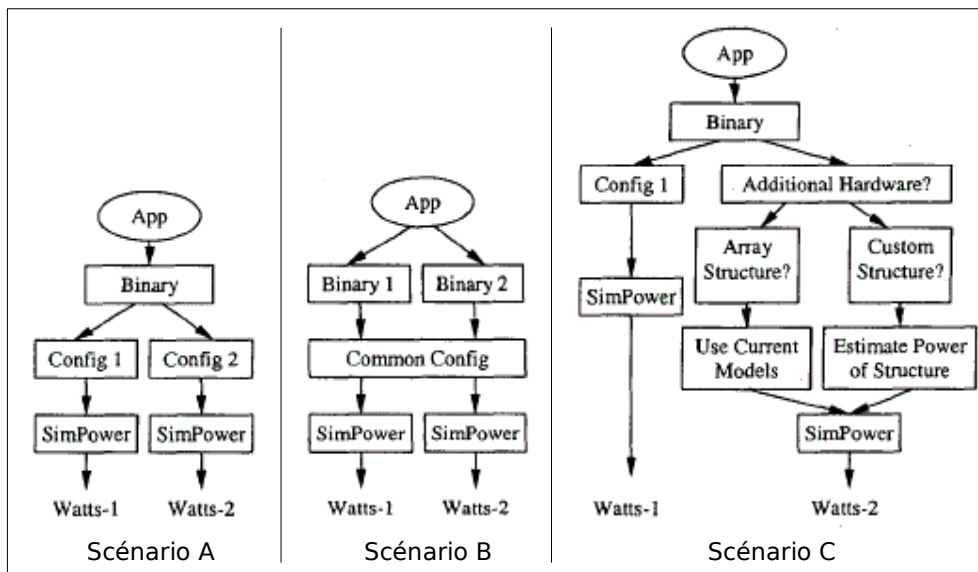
App
Binary
Config 1
Config 2
SimPower
SimPower
Watts-1
Watts-2
Scénario A

App
Binary 1
Binary 2
Common Config
SimPower
SimPower
Watts-1
Watts-2
Scénario B

App
Binary
Config 1
Additional Hardware?
Array Structure?
Custom Structure?
SimPower
Use Current Models
Estimate Power of Structure
SimPower
Watts-1
Watts-2
Scénario C